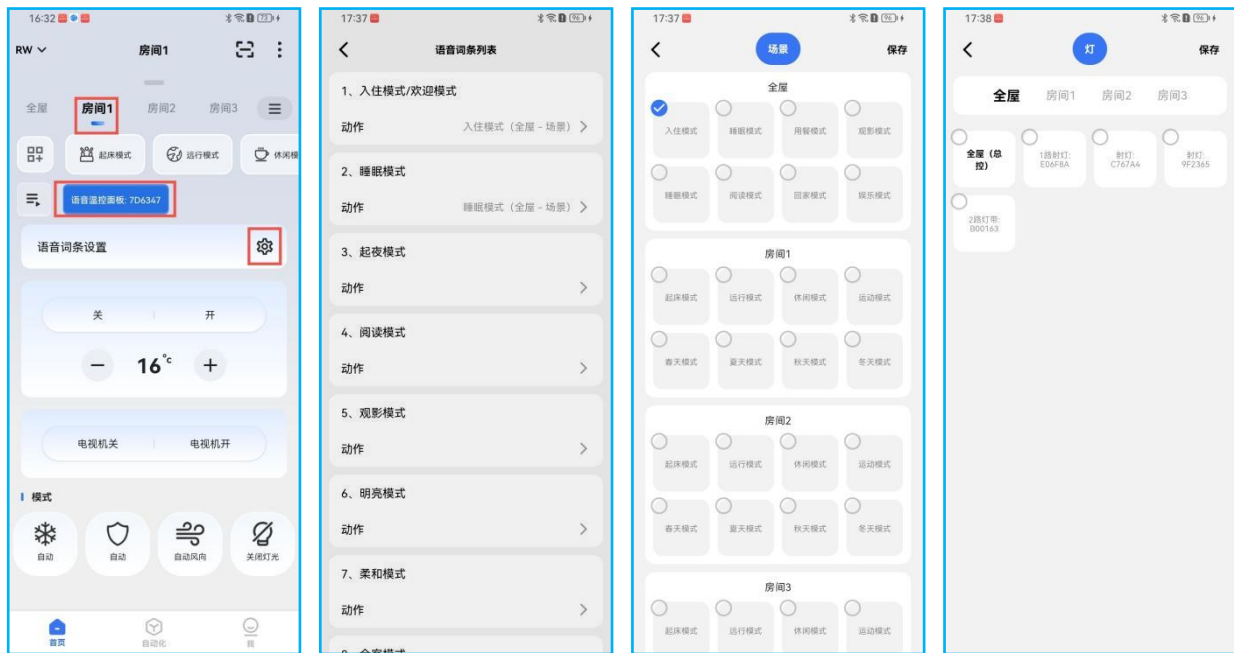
16:32 73

RW 房间1

全屋 房间1 房间2 房间3

起床模式 运行模式 休闲模

语音遥控面板: 7D6347

语音词条设置

关 开

− 16°c +

电视机关 电视机开

模式

自动 自动 自动风向 关闭灯光

首页 自动化 我

17:37 96

语音词条列表

1、入住模式/欢迎模式
动作 入住模式（全屋 - 场景）

2、睡眠模式
动作 睡眠模式（全屋 - 场景）

3、起夜模式
动作

4、阅读模式
动作

5、观影模式
动作

6、明亮模式
动作

7、柔和模式
动作

8、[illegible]

17:37 96

场景 保存

全屋
入住模式 睡眠模式 用餐模式 观影模式
睡眠模式 阅读模式 回家模式 娱乐模式

房间1
起床模式 运行模式 休闲模式 运动模式
春天模式 夏天模式 秋天模式 冬天模式

房间2
起床模式 运行模式 休闲模式 运动模式
春天模式 夏天模式 秋天模式 冬天模式

房间3
起床模式 运行模式 休闲模式 运动模式

17:38 96

灯 保存

全屋 房间1 房间2 房间3

全屋（总控）
1路射灯: E06F8A
射灯: C767A4
射灯: 9F2365
2路灯带: B00163